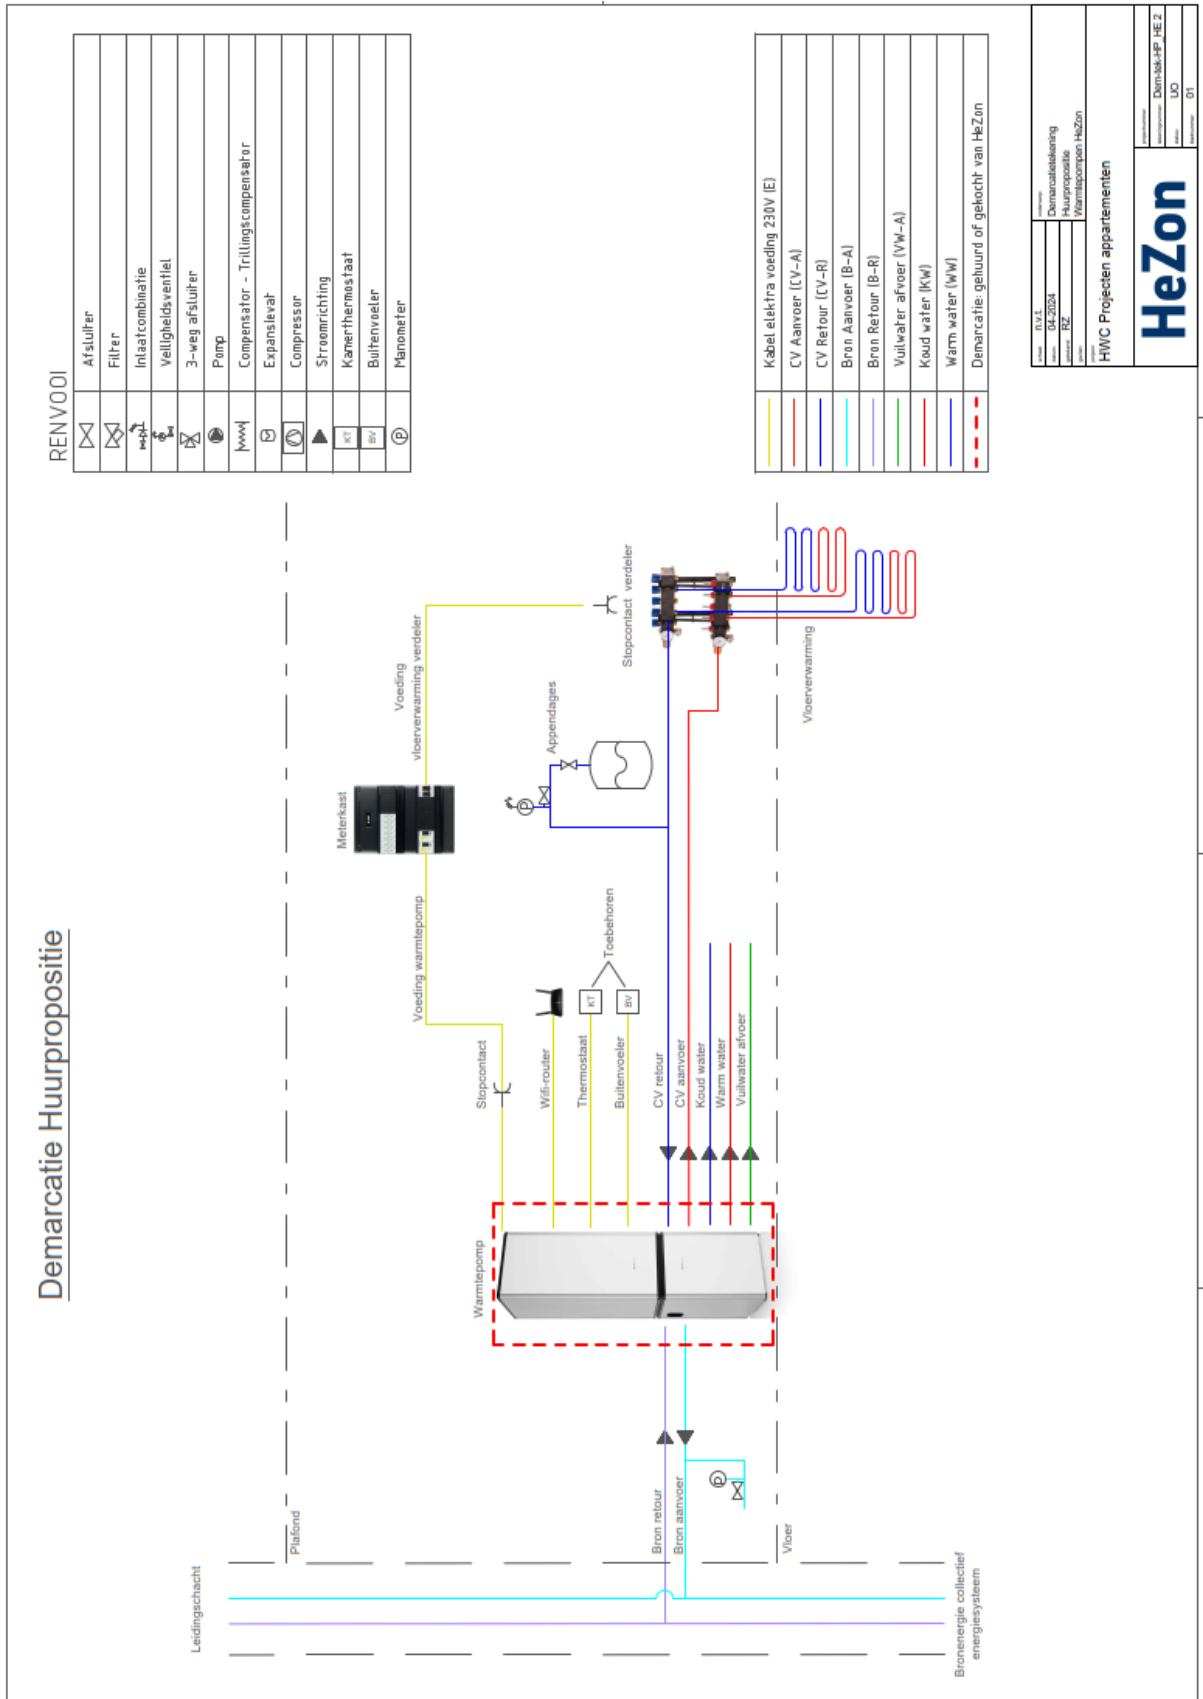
Demarcatie Huurpropositie

RENVOOI

| | |
|---|---|
| | Afsluiter |
| | Filter |
| | Inlaatcombinatie |
| | Veiligheidsventiel |
| | 3-weg afsluiter |
| | Pomp |
| | Compensator - Trillingscompensator |
| | Expansievat |
| | Compressor |
| | Stroomrichting |
| KT | Kamerthermostaat |
| BV | Buitenvoeler |
| | Manometer |

| | |
|---|---|
| | Kabel elektra voeding 230V (E) |
| | CV Aanvoer (CV-A) |
| | CV Retour (CV-R) |
| | Bron Aanvoer (B-A) |
| | Bron Retour (B-R) |
| | Vuilwater afvoer (VW-A) |
| | Koud water (KW) |
| | Warm water (WW) |
| | Demarcatie: gehuurd of gekocht van HeZon |

n.v.t.
04-2024
RZ
Demarcatietekening Huurpropositie Warmtepompen HeZon
HWC Projecten appartementen
HeZon
Dem-tek-HP_HE 2
UO
01

Stopcontact verdeler
Voeding vloerverwarming verdeler
Vloerverwarming
Appendages
Meterkast
Voeding warmtepomp
Toebehoren
KT
BV
Stopcontact
Wifi-router
Thermostaat
Buitenvoeler
CV retour
CV aanvoer
Koud water
Warm water
Vuilwater afvoer
Warmtepomp
Bron retour
Bron aanvoer
Plafond
Vloer
Leidingschacht
Bronenergie collectief energiesysteem